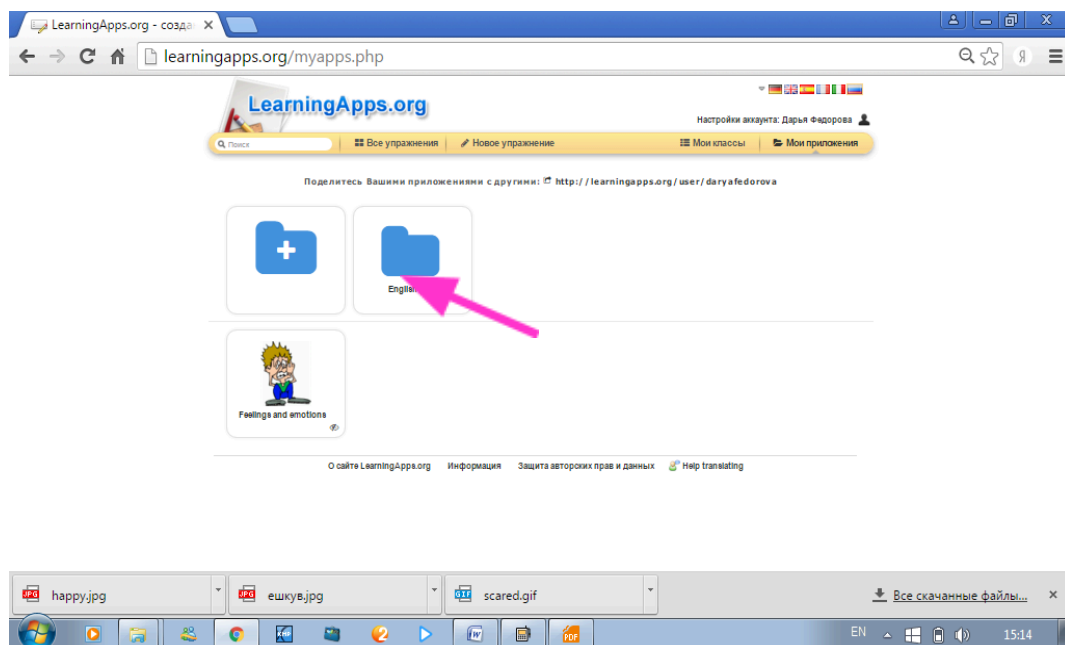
LearningApps.org - созда ×

learningapps.org/myapps.php

Я

LearningApps.org

Настройки аккаунта: Дарья Федорова

Поиск

Все упражнения

Новое упражнение

Мои классы

Мои приложения

Поделитесь Вашими приложениями с другими: http://learningapps.org/user/daryafedorova

Englis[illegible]

Feelings and emotions

О сайте LearningApps.org

Информация

Защита авторских прав и данных

Help translating

happy.jpg

ешкув.jpg

scared.gif

Все скачанные файлы...

×

EN

15:14